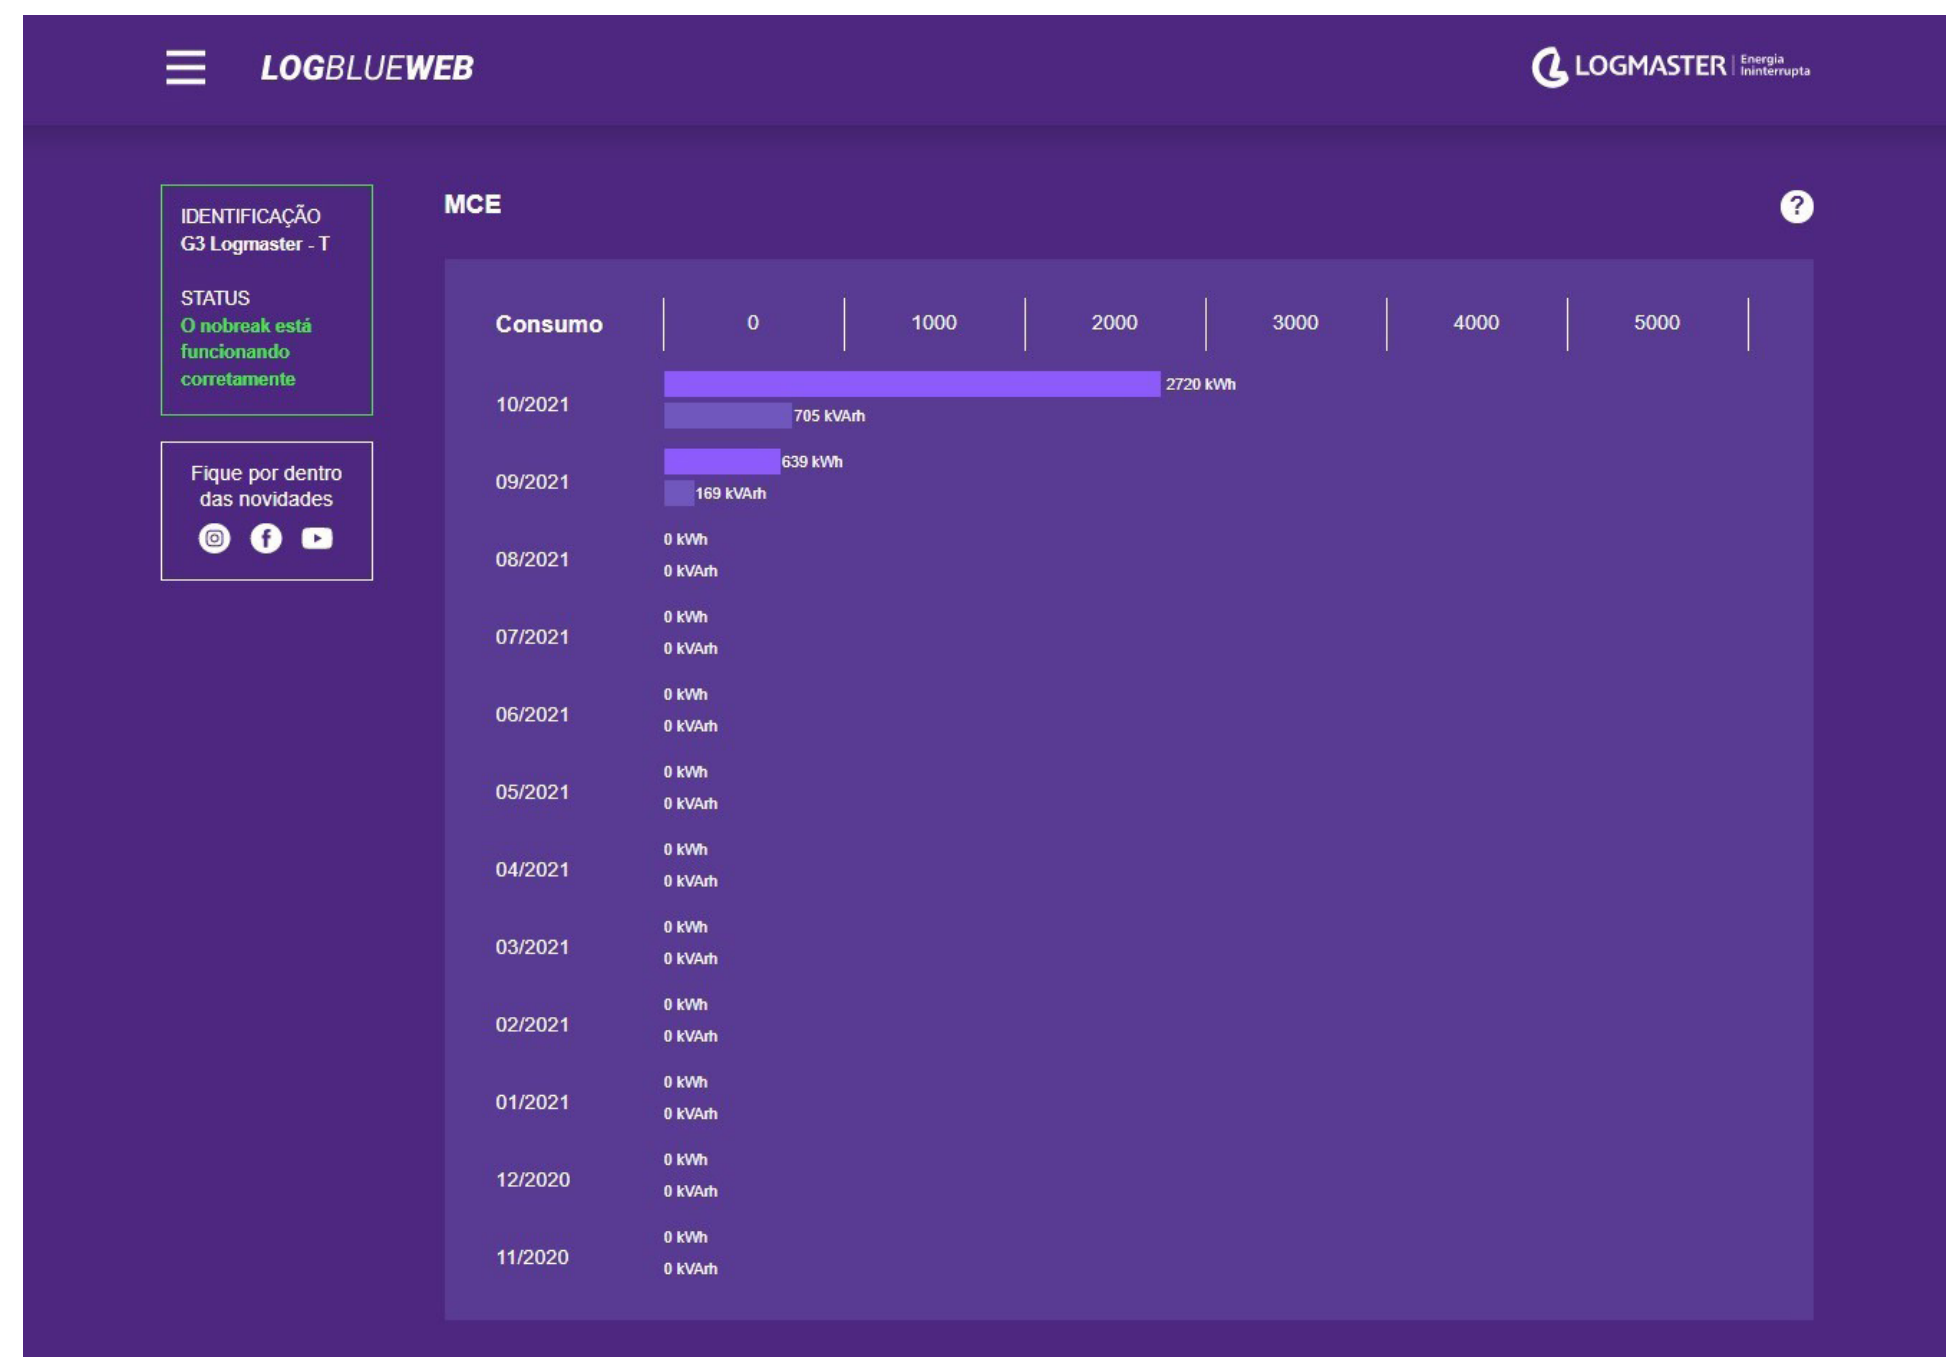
LOGBLUEWEB

LOGMASTER Energia Ininterrupta

IDENTIFICAÇÃO
G3 Logmaster - T

STATUS
O nobreak está funcionando corretamente

Fique por dentro das novidades

MCE

?

Consumo | 0 | 1000 | 2000 | 3000 | 4000 | 5000

10/2021
2720 kWh
705 kVArh

09/2021
639 kWh
169 kVArh

08/2021
0 kWh
0 kVArh

07/2021
0 kWh
0 kVArh

06/2021
0 kWh
0 kVArh

05/2021
0 kWh
0 kVArh

04/2021
0 kWh
0 kVArh

03/2021
0 kWh
0 kVArh

02/2021
0 kWh
0 kVArh

01/2021
0 kWh
0 kVArh

12/2020
0 kWh
0 kVArh

11/2020
0 kWh
0 kVArh